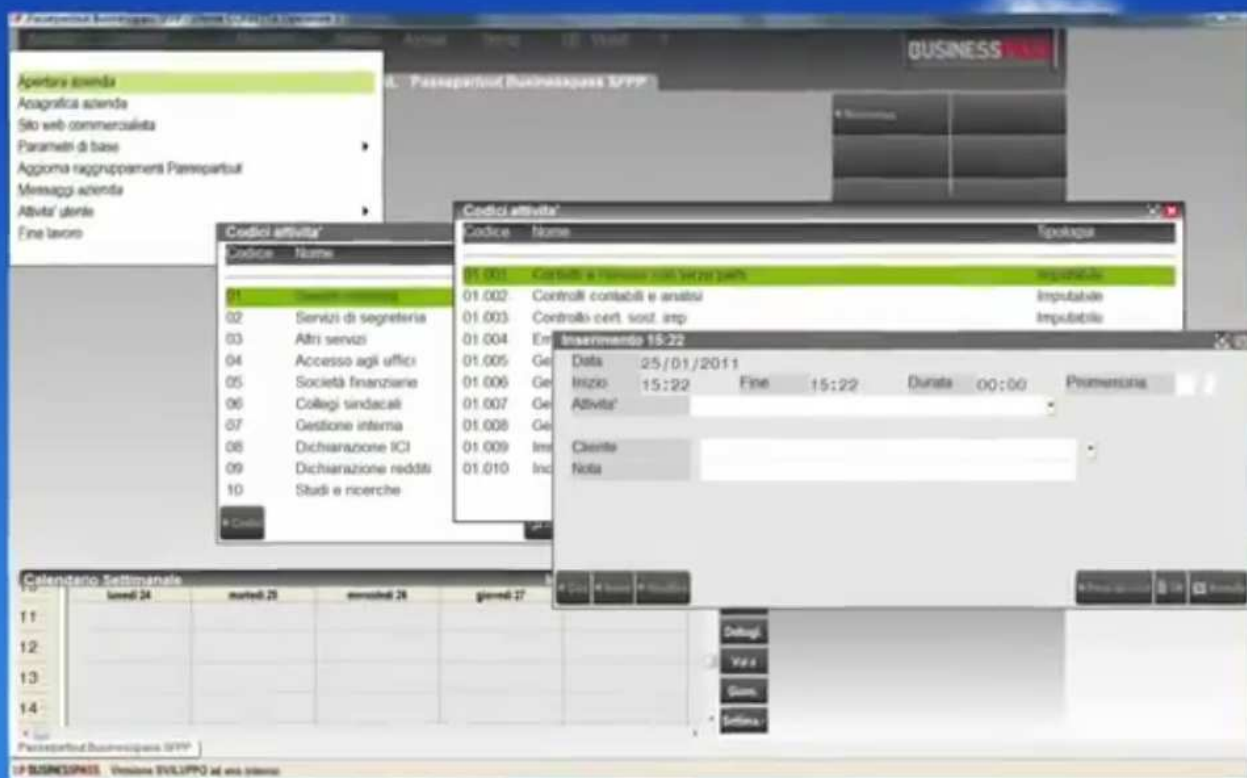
BUSINESS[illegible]

Passepartout Businesspass SFPP

Apertura azienda
Anagrafica azienda
Sito web commercialista
Parametri di base
Aggiorna raggruppamenti Passepartout
Messaggi azienda
Attivita' utente
Fine lavoro

Codici attivita'
Codice Nome
01 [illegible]
02 Servizi di segreteria
03 Altri servizi
04 Accesso agli uffici
05 Società finanziarie
06 Collegi sindacali
07 Gestione interna
08 Dichiarazione ICI
09 Dichiarazione redditi
10 Studi e ricerche

Codici attivita'
Codice Nome Tipologia
01.001 Contatti e riunioni con terze parti Imputabile
01.002 Controlli contabili e analisi Imputabile
01.003 Controllo cert. sost. imp Imputabile
01.004 Em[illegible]
01.005 Ge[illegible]
01.006 Ge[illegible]
01.007 Ge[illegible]
01.008 Ge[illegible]
01.009 Im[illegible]
01.010 Inc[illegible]

Inserimento 15:22
Data 25/01/2011
Inizio 15:22 Fine 15:22 Durata 00:00 Promemoria
Attivita'
Cliente
Nota

Calendario Settimanale
lunedì 24 martedì 25 mercoledì 26 giovedì 27
11
12
13
14

Dettagli
Vai a
Giorn.
Settima.

Passepartout Businesspass SFPP
BUSINESSPASS Versione SVILUPPO ad uso interno